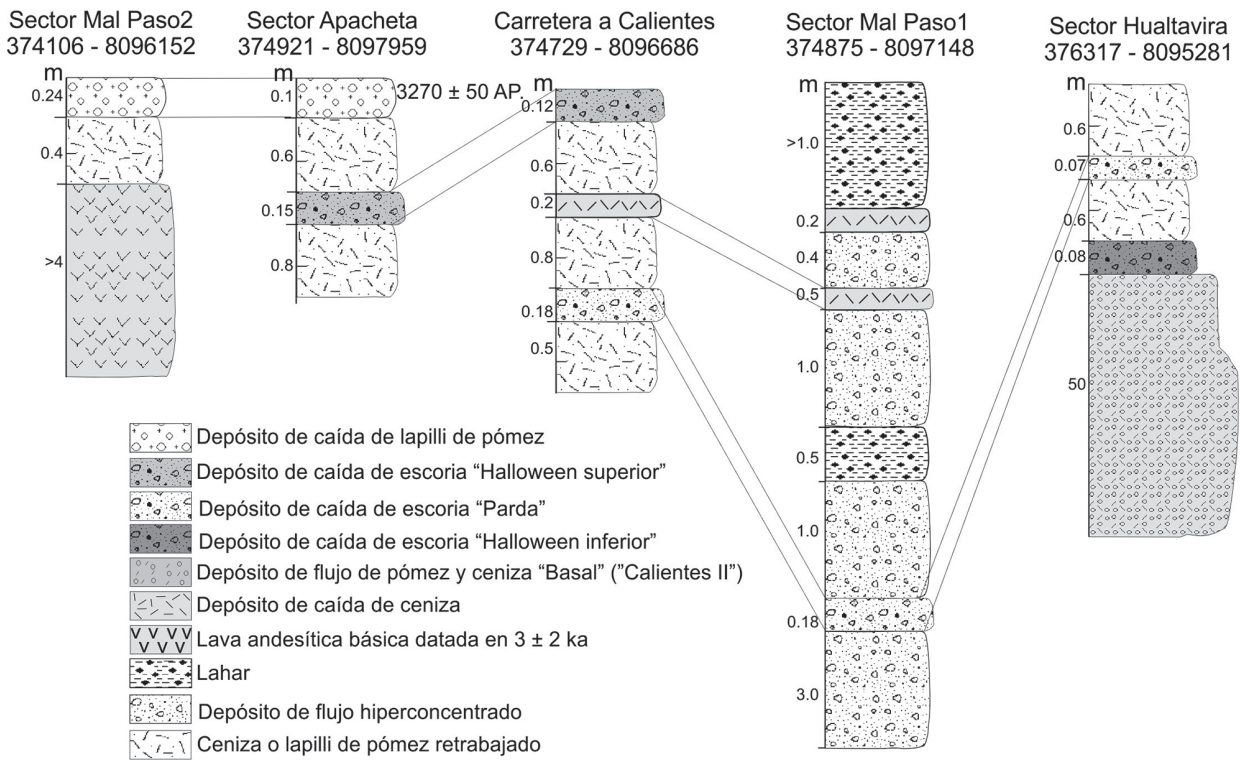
Sector Mal Paso2
374106 - 8096152
m
0.24
0.4
>4

Sector Apacheta
374921 - 8097959
m
0.1
3270 ± 50 AP.
0.6
0.15
0.8

Carretera a Calientes
374729 - 8096686
m
0.12
0.6
0.2
0.8
0.18
0.5

Sector Mal Paso1
374875 - 8097148
m
>1.0
0.2
0.4
0.5
1.0
0.5
1.0
0.18
3.0

Sector Hualtavira
376317 - 8095281
m
0.6
0.07
0.6
0.08
50

Depósito de caída de lapilli de pómez
Depósito de caída de escoria “Halloween superior”
Depósito de caída de escoria “Parda”
Depósito de caída de escoria “Halloween inferior”
Depósito de flujo de pómez y ceniza “Basal” (”Calientes II”)
Depósito de caída de ceniza
Lava andesítica básica datada en 3 ± 2 ka
Lahar
Depósito de flujo hiperconcentrado
Ceniza o lapilli de pómez retrabajado